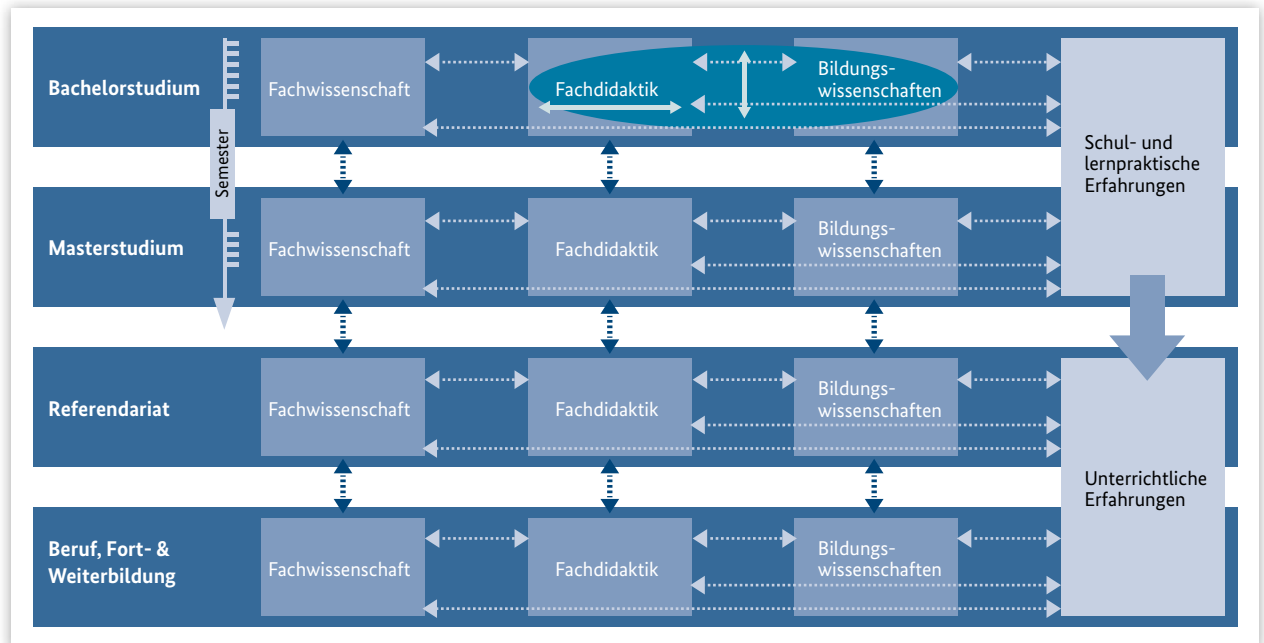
Bachelorstudium

Semester

Fachwissenschaft

Fachdidaktik

Bildungswissenschaften

Schul- und lernpraktische Erfahrungen

Masterstudium

Fachwissenschaft

Fachdidaktik

Bildungswissenschaften

Referendariat

Fachwissenschaft

Fachdidaktik

Bildungswissenschaften

Unterrichtliche Erfahrungen

Beruf, Fort- & Weiterbildung

Fachwissenschaft

Fachdidaktik

Bildungswissenschaften